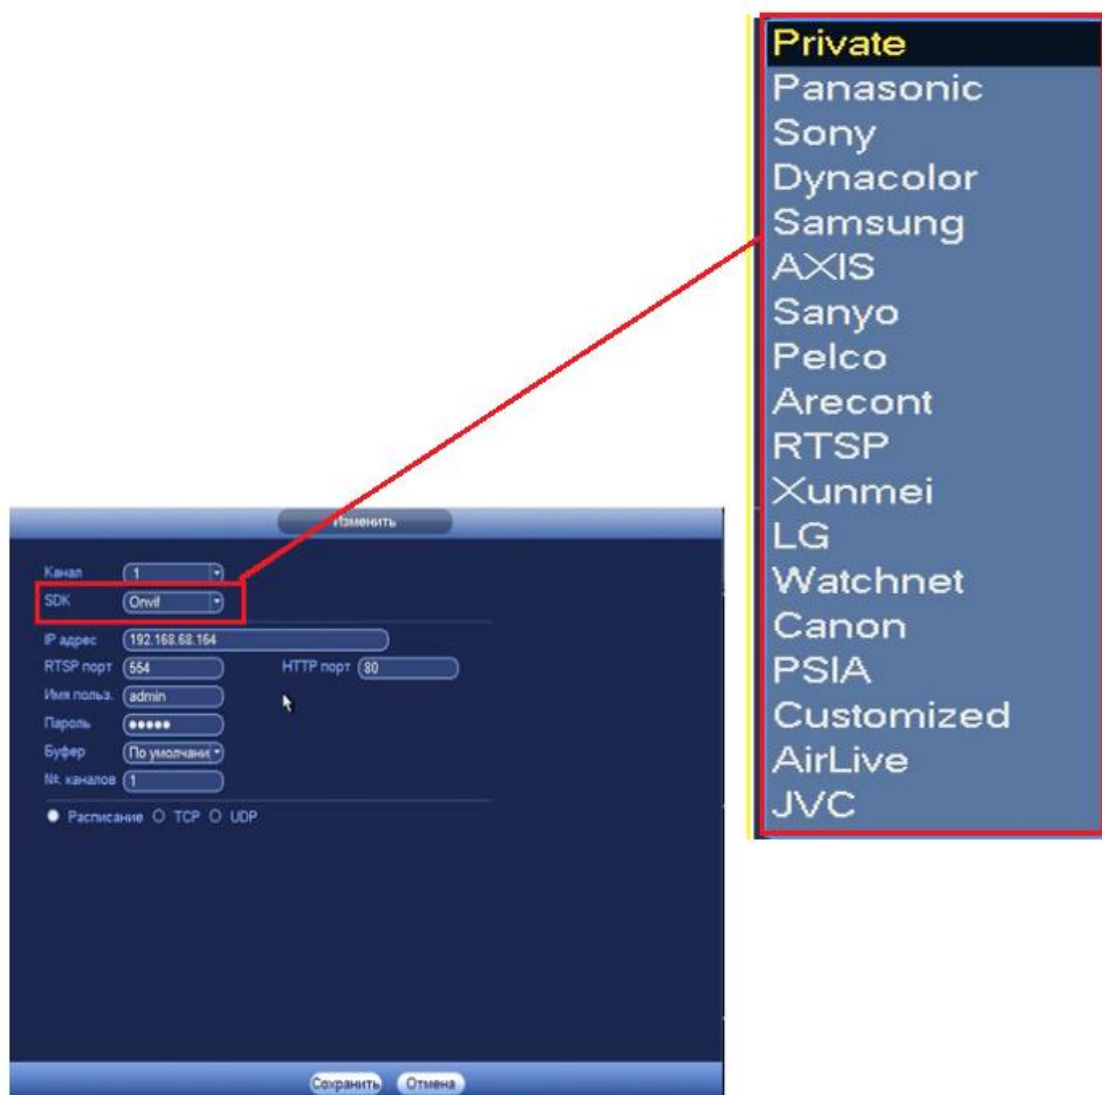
Private
Panasonic
Sony
Dynacolor
Samsung
AXIS
Sanyo
Pelco
Arecont
RTSP
Xunmei
LG
Watchnet
Canon
PSIA
Customized
AirLive
JVC

Изменить

Канал 1
SDK Onvif
IP адрес 192.168.68.164
RTSP порт 554 HTTP порт 80
Имя польз. admin
Пароль •••••
Буфер По умолчани
№. каналов 1
Расписание TCP UDP

Сохранить Отмена